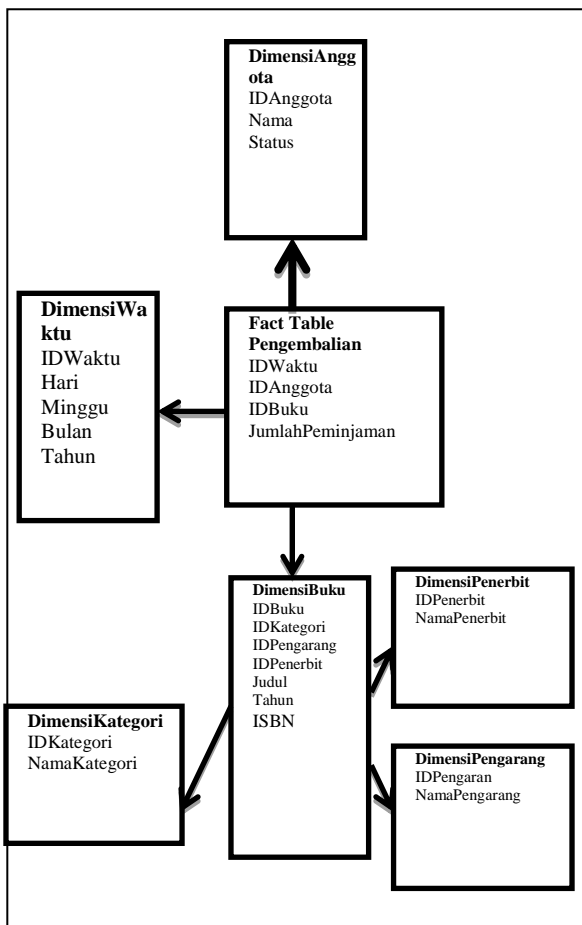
DimensiAnggota
IDAnggota
Nama
Status

DimensiWaktu
IDWaktu
Hari
Minggu
Bulan
Tahun

Fact Table Pengembalian
IDWaktu
IDAnggota
IDBuku
JumlahPeminjaman

DimensiBuku
IDBuku
IDKategori
IDPengarang
IDPenerbit
Judul
Tahun
ISBN

DimensiPenerbit
IDPenerbit
NamaPenerbit

DimensiKategori
IDKategori
NamaKategori

DimensiPengarang
IDPengaran
NamaPengarang